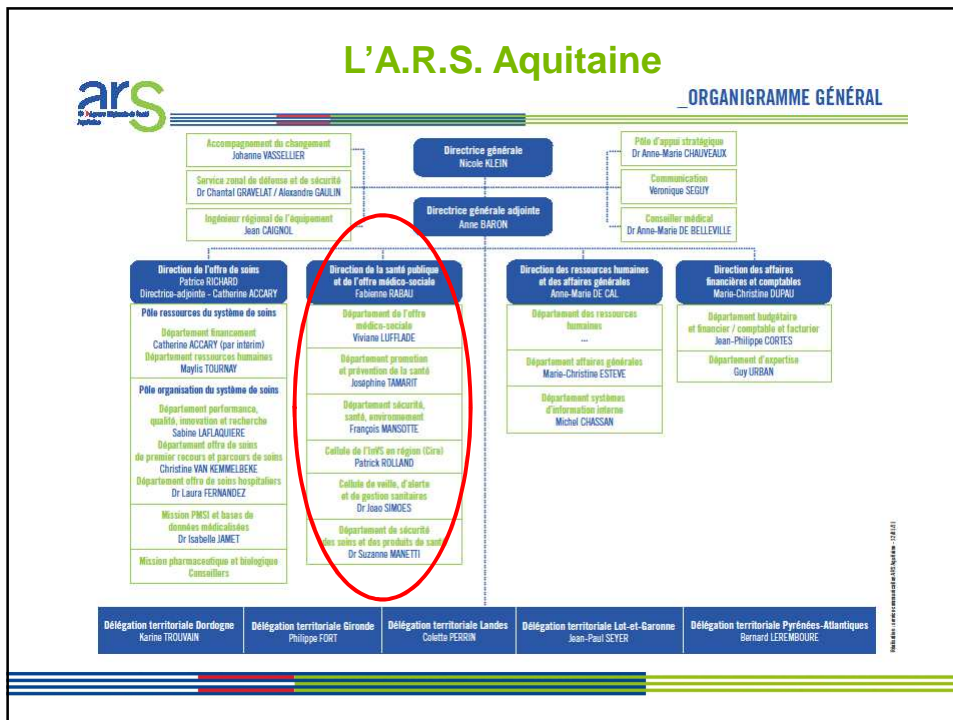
L'A.R.S. Aquitaine

ars
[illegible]

_ORGANIGRAMME GÉNÉRAL

Accompagnement du changement
Johanne VASSELLIER

Service zonal de défense et de sécurité
Dr Chantal GRAVELAT / Alexandre GAULIN

Ingénieur régional de l'équipement
Jean CAIGNOL

Directrice générale
Nicole KLEIN

Directrice générale adjointe
Anne BARON

Pôle d'appui stratégique
Dr Anne-Marie CHAUVEAUX

Communication
Veronique SEGUY

Conseiller médical
Dr Anne-Marie DE BELLEVILLE

Direction de l'offre de soins
Patrice RICHARD
Directrice-adjointe - Catherine ACCARY

Pôle ressources du système de soins

Département financement
Catherine ACCARY (par intérim)
Département ressources humaines
Maylis TOURNAY

Pôle organisation du système de soins

Département performance, qualité, innovation et recherche
Sabine LAFLAQUIERE
Département offre de soins de premier recours et parcours de soins
Christine VAN KEMMELBEKE
Département offre de soins hospitaliers
Dr Laura FERNANDEZ

Mission PMSI et bases de données médicalisées
Dr Isabelle JAMET

Mission pharmaceutique et biologique
Conseillers

Direction de la santé publique et de l'offre médico-sociale
Fabienne RABAU

Département de l'offre médico-sociale
Viviane LUFFLADE

Département promotion et prévention de la santé
Joséphine TAMARIT

Département sécurité, santé, environnement
François MANSOTTE

Cellule de l'InVS en région (Cire)
Patrick ROLLAND

Cellule de veille, d'alerte et de gestion sanitaires
Dr Joao SIMOES

Département de sécurité des soins et des produits de santé
Dr Suzanna MANETTI

Direction des ressources humaines et des affaires générales
Anne-Marie DE CAL

Département des ressources humaines
...

Département affaires générales
Marie-Christine ESTEVE

Département systèmes d'information interne
Michel CHASSAN

Direction des affaires financières et comptables
Marie-Christine DUPAU

Département budgétaire et financier / comptable et facturier
Jean-Philippe CORTES

Département d'expertise
Guy URBAN

Délégation territoriale Dordogne
Karine TROUVAIN

Délégation territoriale Gironde
Philippe FORT

Délégation territoriale Landes
Colette PERRIN

Délégation territoriale Lot-et-Garonne
Jean-Paul SEYER

Délégation territoriale Pyrénées-Atlantiques
Bernard LEREMBOURE

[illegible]